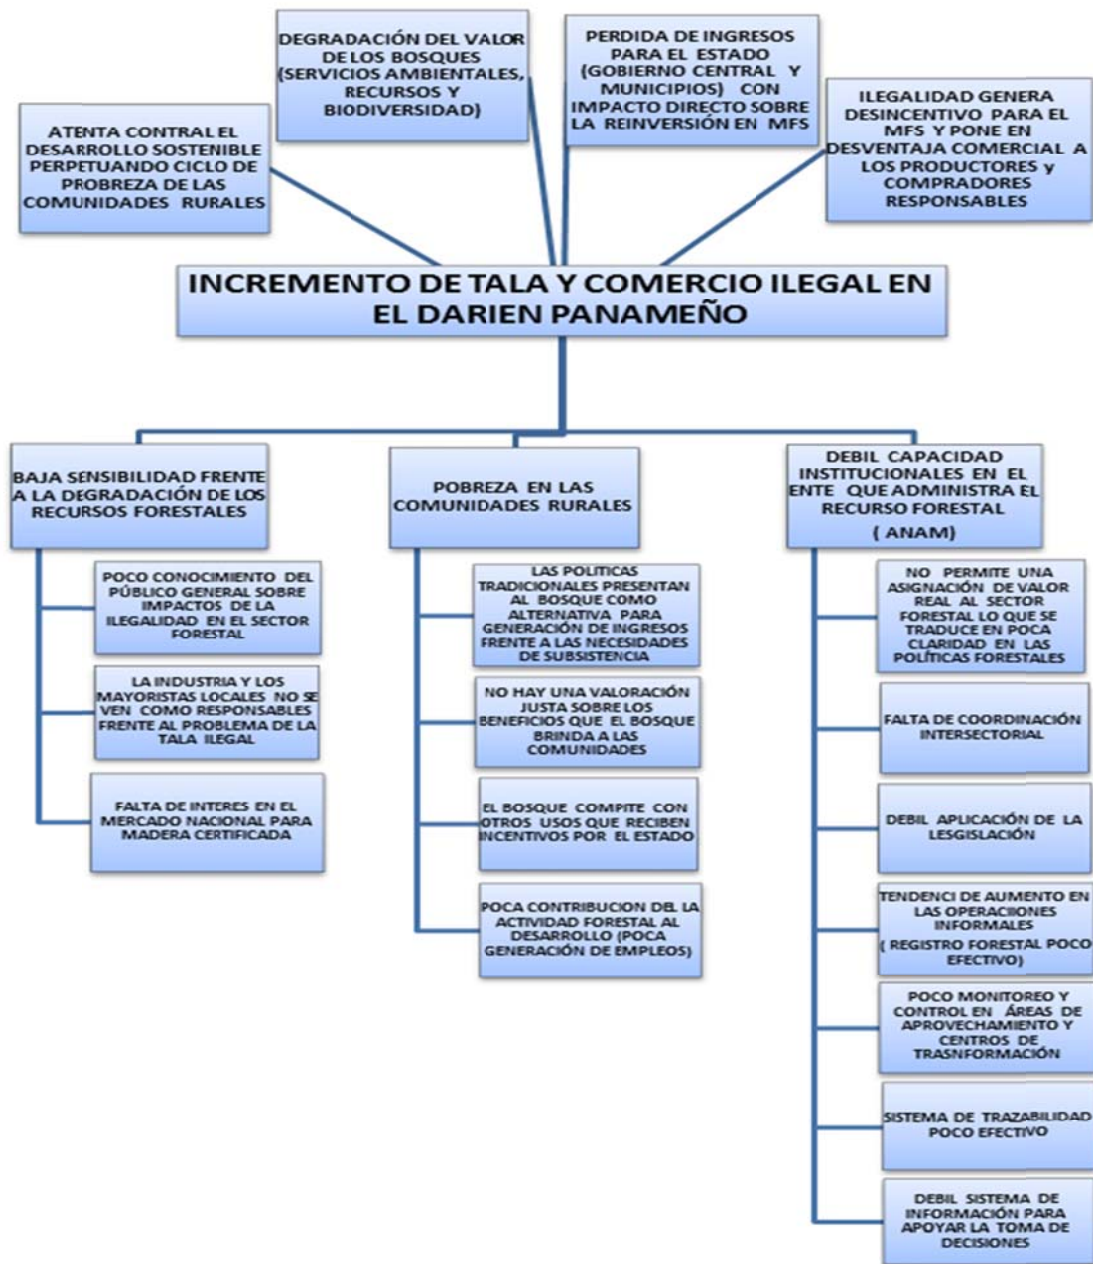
ATENTA CONTRAL EL DESARROLLO SOSTENIBLE PERPETUANDO CICLO DE PROBREZA DE LAS COMUNIDADES RURALES

DEGRADACIÓN DEL VALOR DE LOS BOSQUES (SERVICIOS AMBIENTALES, RECURSOS Y BIODIVERSIDAD)

PERDIDA DE INGRESOS PARA EL ESTADO (GOBIERNO CENTRAL Y MUNICIPIOS) CON IMPACTO DIRECTO SOBRE LA REINVERSIÓN EN MFS

ILEGALIDAD GENERA DESINCENTIVO PARA EL MFS Y PONE EN DESVENTAJA COMERCIAL A LOS PRODUCTORES y COMPRADORES RESPONSABLES

INCREMENTO DE TALA Y COMERCIO ILEGAL EN EL DARIEN PANAMEÑO

BAJA SENSIBILIDAD FRENTE A LA DEGRADACIÓN DE LOS RECURSOS FORESTALES

POCO CONOCIMIENTO DEL PÚBLICO GENERAL SOBRE IMPACTOS DE LA ILEGALIDAD EN EL SECTOR FORESTAL

LA INDUSTRIA Y LOS MAYORISTAS LOCALES NO SE VEN COMO RESPONSABLES FRENTE AL PROBLEMA DE LA TALA ILEGAL

FALTA DE INTERES EN EL MERCADO NACIONAL PARA MADERA CERTIFICADA

POBREZA EN LAS COMUNIDADES RURALES

LAS POLITICAS TRADICIONALES PRESENTAN AL BOSQUE COMO ALTERNATIVA PARA GENERACIÓN DE INGRESOS FRENTE A LAS NECESIDADES DE SUBSISTENCIA

NO HAY UNA VALORACIÓN JUSTA SOBRE LOS BENEFICIOS QUE EL BOSQUE BRINDA A LAS COMUNIDADES

EL BOSQUE COMPITE CON OTROS USOS QUE RECIBEN INCENTIVOS POR EL ESTADO

POCA CONTRIBUCION DEL LA ACTIVIDAD FORESTAL AL DESARROLLO (POCA GENERACIÓN DE EMPLEOS)

DEBIL CAPACIDAD INSTITUCIONALES EN EL ENTE QUE ADMINISTRA EL RECURSO FORESTAL ( ANAM)

NO PERMITE UNA ASIGNACIÓN DE VALOR REAL AL SECTOR FORESTAL LO QUE SE TRADUCE EN POCA CLARIDAD EN LAS POLÍTICAS FORESTALES

FALTA DE COORDINACIÓN INTERSECTORIAL

DEBIL APLICACIÓN DE LA LESGISLACIÓN

TENDENCI DE AUMENTO EN LAS OPERACIIONES INFORMALES ( REGISTRO FORESTAL POCO EFECTIVO)

POCO MONITOREO Y CONTROL EN ÁREAS DE APROVECHAMIENTO Y CENTROS DE TRASNFORMACIÓN

SISTEMA DE TRAZABILIDAD POCO EFECTIVO

DEBIL SISTEMA DE INFORMACIÓN PARA APOYAR LA TOMA DE DECISIONES